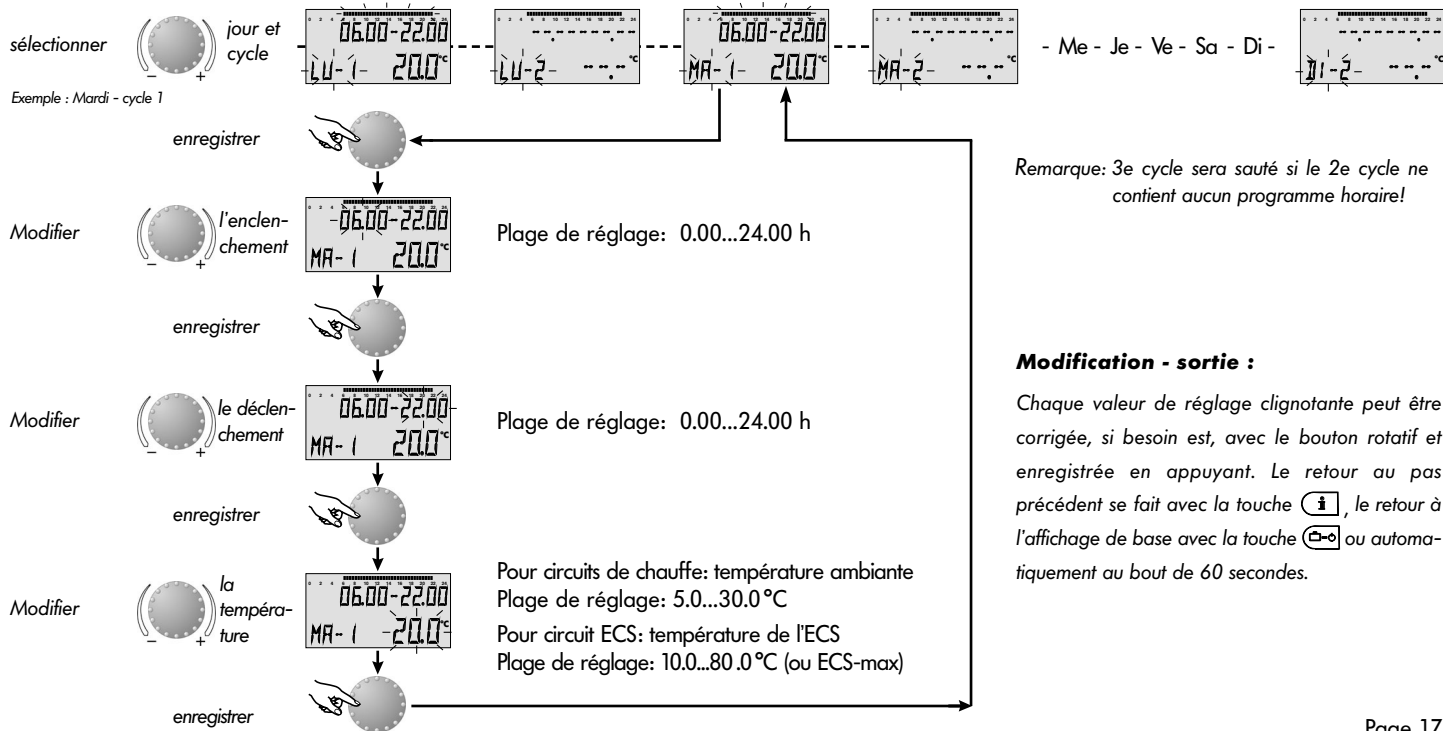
sélectionner – + jour et cycle

Exemple : Mardi - cycle 1

06.00-22.00 LU-1- 20.0°C

LU-2- --.-°C

06.00-22.00 MA-1- 20.0°C

MA-2- --.-°C

- Me - Je - Ve - Sa - Di -

DI-2- --.-°C

enregistrer

Remarque: 3e cycle sera sauté si le 2e cycle ne contient aucun programme horaire!

Modifier – + l'enclenchement

06.00-22.00 MA-1 20.0°C

Plage de réglage: 0.00...24.00 h

enregistrer

Modification - sortie :

Chaque valeur de réglage clignotante peut être corrigée, si besoin est, avec le bouton rotatif et enregistrée en appuyant. Le retour au pas précédent se fait avec la touche i, le retour à l'affichage de base avec la touche ou automatiquement au bout de 60 secondes.

Modifier – + le déclenchement

06.00-22.00 MA-1 20.0°C

Plage de réglage: 0.00...24.00 h

enregistrer

Modifier – + la température

06.00-22.00 MA-1 20.0°C

Pour circuits de chauffe: température ambiante
Plage de réglage: 5.0...30.0 °C

Pour circuit ECS: température de l'ECS
Plage de réglage: 10.0...80.0 °C (ou ECS-max)

enregistrer

Page 17